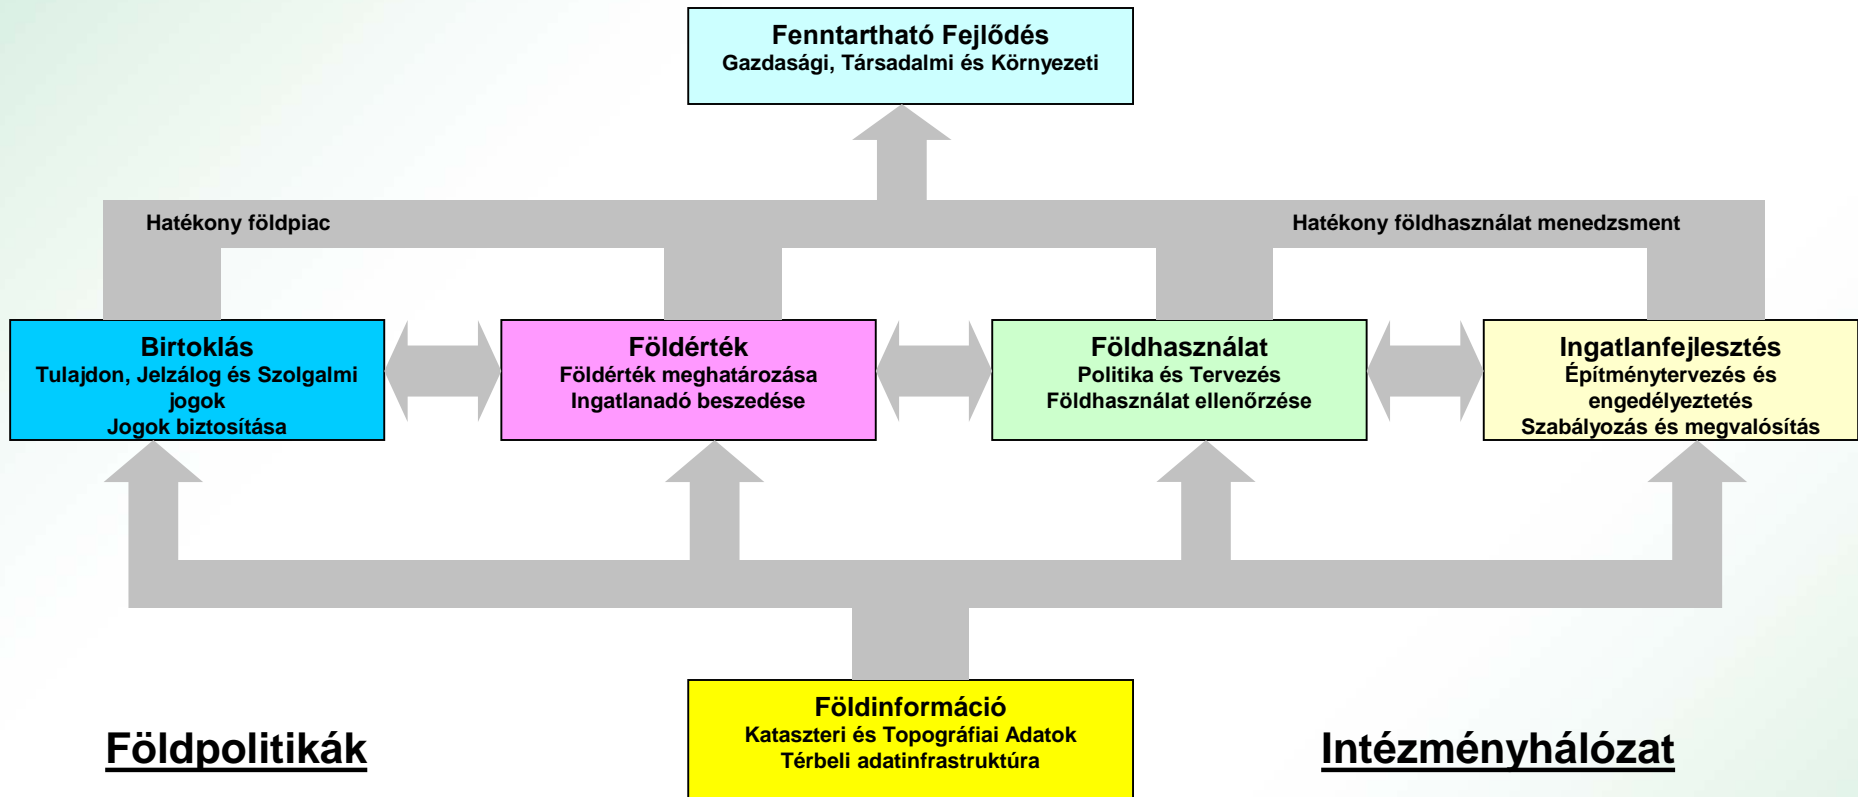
Fenntartható Fejlődés
Gazdasági, Társadalmi és Környezeti

Hatékony földpiac

Hatékony földhasználat menedzsment

Birtoklás
Tulajdon, Jelzálog és Szolgalmi jogok
Jogok biztosítása

Földérték
Földérték meghatározása
Ingatlanadó beszedése

Földhasználat
Politika és Tervezés
Földhasználat ellenőrzése

Ingatlanfejlesztés
Építménytervezés és engedélyeztetés
Szabályozás és megvalósítás

Földinformáció
Kataszteri és Topográfiai Adatok
Térbeli adatinfrastruktúra

Földpolitikák

Intézményhálózat